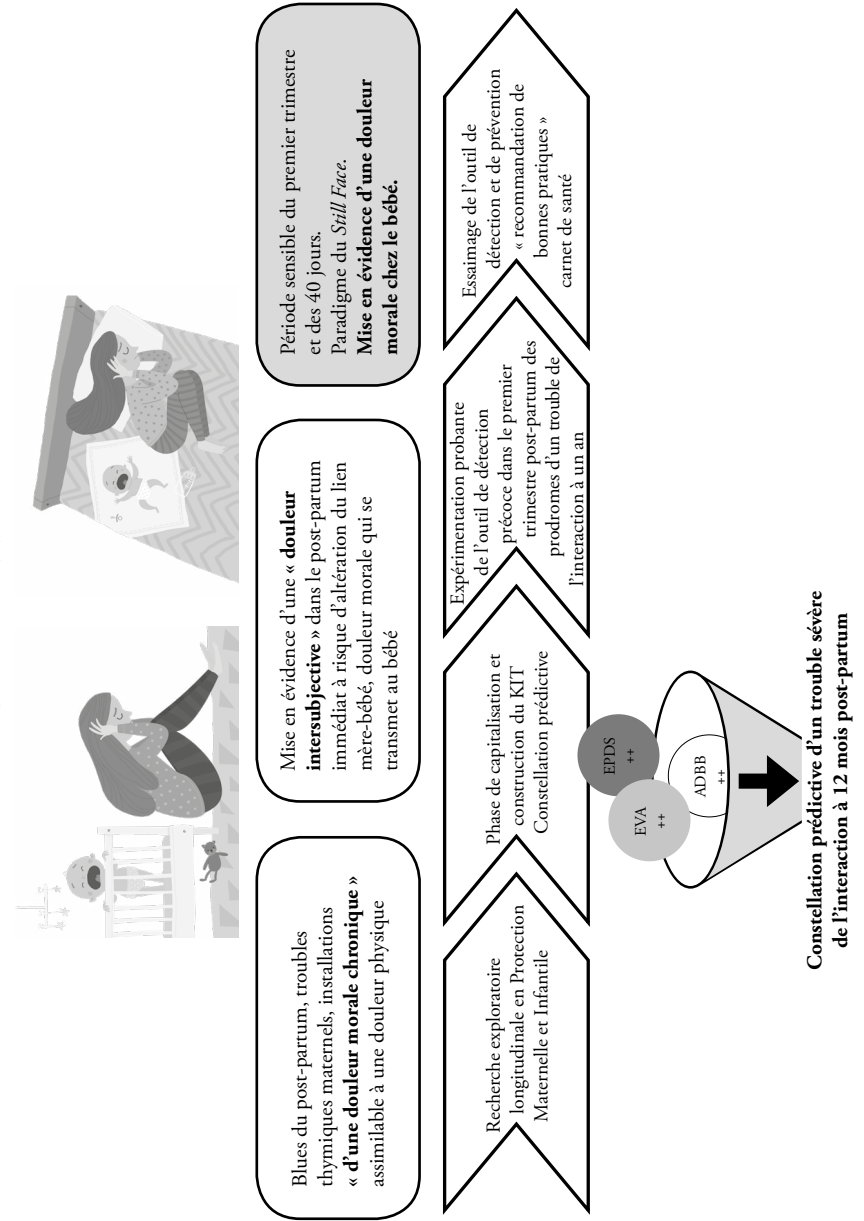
Blues du post-partum, troubles thymiques maternels, installations « d'une douleur morale chronique » assimilable à une douleur physique

Mise en évidence d'une « douleur intersubjective » dans le post-partum immédiat à risque d'altération du lien mère-bébé, douleur morale qui se transmet au bébé

Période sensible du premier trimestre et des 40 jours.
Paradigme du *Still Face*.
**Mise en évidence d'une douleur morale chez le bébé.**

Recherche exploratoire longitudinale en Protection Maternelle et Infantile

Phase de capitalisation et construction du KIT
Constellation prédictive

Expérimentation probante de l'outil de détection précoce dans le premier trimestre post-partum des prodromes d'un trouble de l'interaction à un an

Essaimage de l'outil de détection et de prévention
« recommandation de bonnes pratiques »
carnet de santé

EVA ++

EPDS ++

ADBB ++

**Constellation prédictive d'un trouble sévère de l'interaction à 12 mois post-partum**